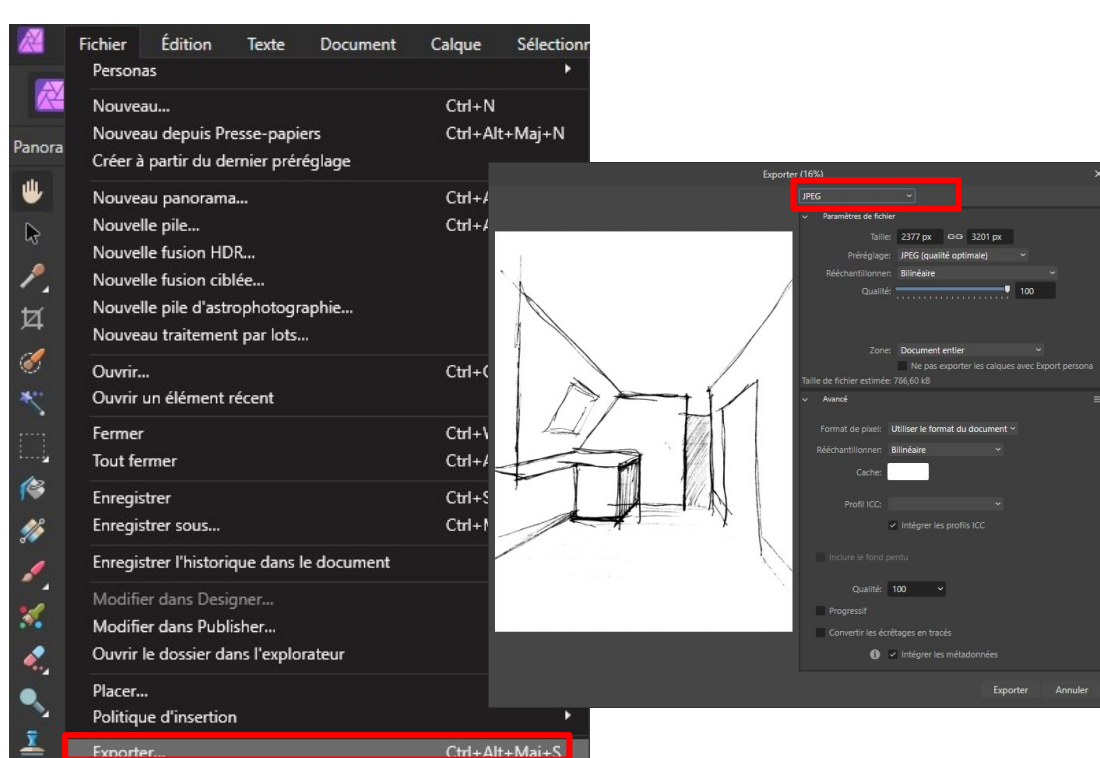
Fichier Édition Texte Document Calque Sélectionn

Panora

Personas

Nouveau... Ctrl+N
Nouveau depuis Presse-papiers Ctrl+Alt+Maj+N
Créer à partir du dernier préréglage

Nouveau panorama... Ctrl+A
Nouvelle pile... Ctrl+A
Nouvelle fusion HDR...
Nouvelle fusion ciblée...
Nouvelle pile d'astrophotographie...
Nouveau traitement par lots...

Ouvrir... Ctrl+O
Ouvrir un élément récent

Fermer Ctrl+W
Tout fermer Ctrl+A

Enregistrer Ctrl+S
Enregistrer sous... Ctrl+M

Enregistrer l'historique dans le document

Modifier dans Designer...
Modifier dans Publisher...
Ouvrir le dossier dans l'explorateur

Placer...
Politique d'insertion

Exporter... Ctrl+Alt+Maj+S

Exporter (16%)

JPEG

Paramètres de fichier

Taille: 2377 px 3201 px
Préréglage: JPEG (qualité optimale)
Rééchantillonner: Bilinéaire
Qualité: 100

Zone: Document entier
Ne pas exporter les calques avec Export persona
Taille de fichier estimée: 786,60 kB

Avancé

Format de pixel: Utiliser le format du document
Rééchantillonner: Bilinéaire
Cache:

Profil ICC:
Intégrer les profils ICC

Inclure le fond perdu

Qualité: 100

Progressif

Convertir les écrêtages en tracés

Intégrer les métadonnées

Exporter Annuler